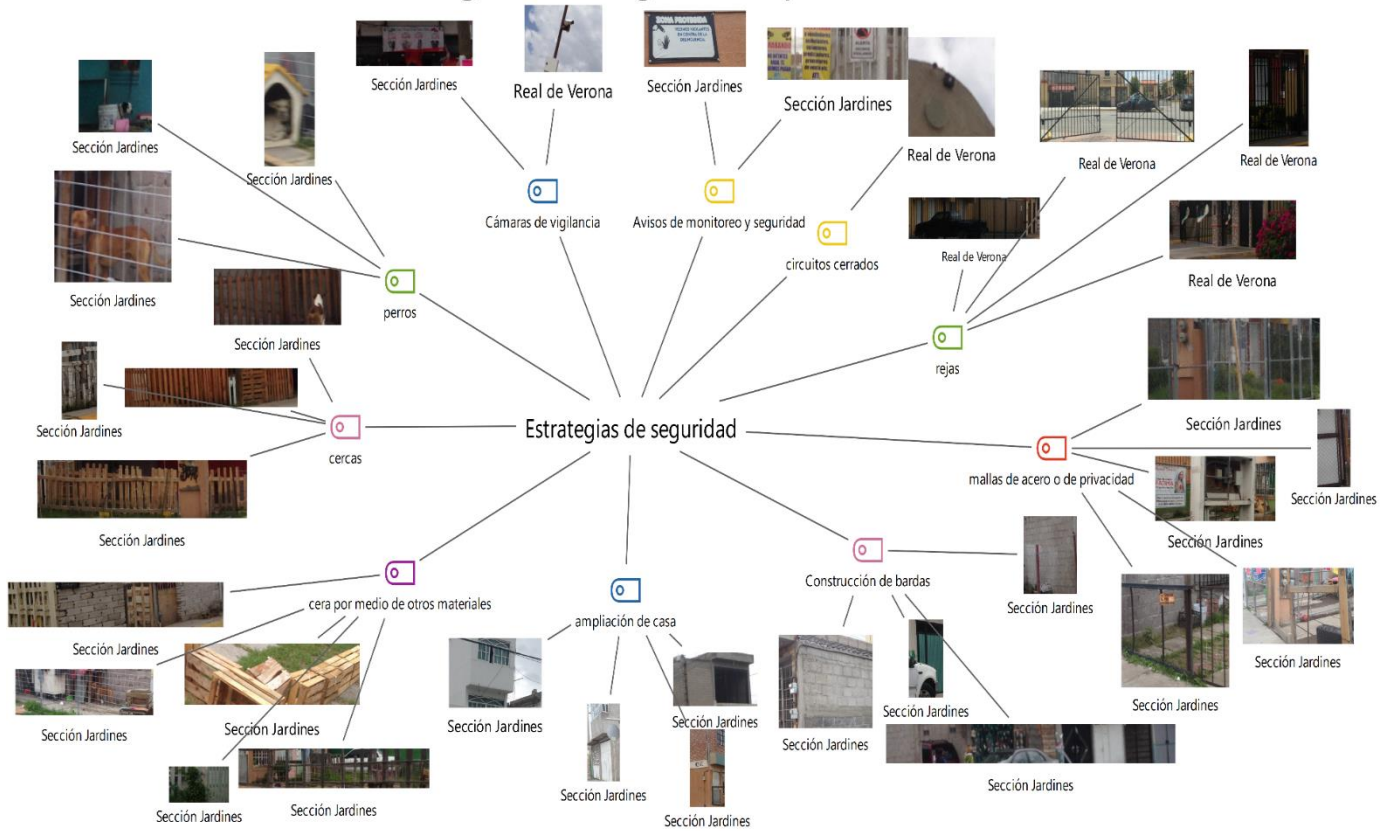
Sección Jardines

Real de Verona

Sección Jardines

Sección Jardines

Sección Jardines

Real de Verona

Real de Verona

Real de Verona

Sección Jardines

Cámaras de vigilancia

Avisos de monitoreo y seguridad

circuitos cerrados

Real de Verona

Real de Verona

Sección Jardines

perros

Sección Jardines

rejas

Sección Jardines

Sección Jardines

cercas

Estrategias de seguridad

mallas de acero o de privacidad

Sección Jardines

Sección Jardines

Sección Jardines

Construcción de bardas

cera por medio de otros materiales

ampliación de casa

Sección Jardines

Sección Jardines

Sección Jardines

Sección Jardines

Sección Jardines

Sección Jardines

Sección Jardines

Sección Jardines

Sección Jardines

Sección Jardines

Sección Jardines

Sección Jardines

Sección Jardines

Sección Jardines

Sección Jardines